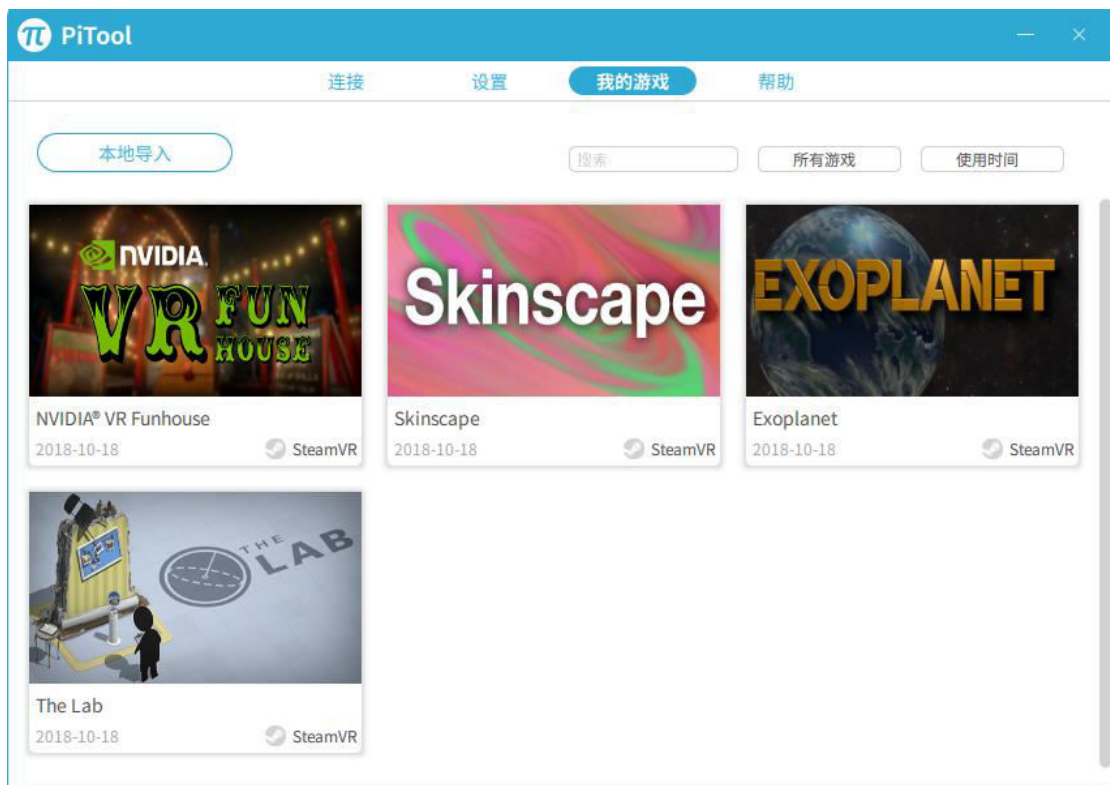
PiTool

连接 设置 我的游戏 帮助

本地导入

搜索

所有游戏

使用时间

NVIDIA

VR FUN HOUSE

NVIDIA® VR Funhouse

2018-10-18

SteamVR

Skinscape

Skinscape

2018-10-18

SteamVR

EXOPLANET

Exoplanet

2018-10-18

SteamVR

THE LAB

The Lab

2018-10-18

SteamVR